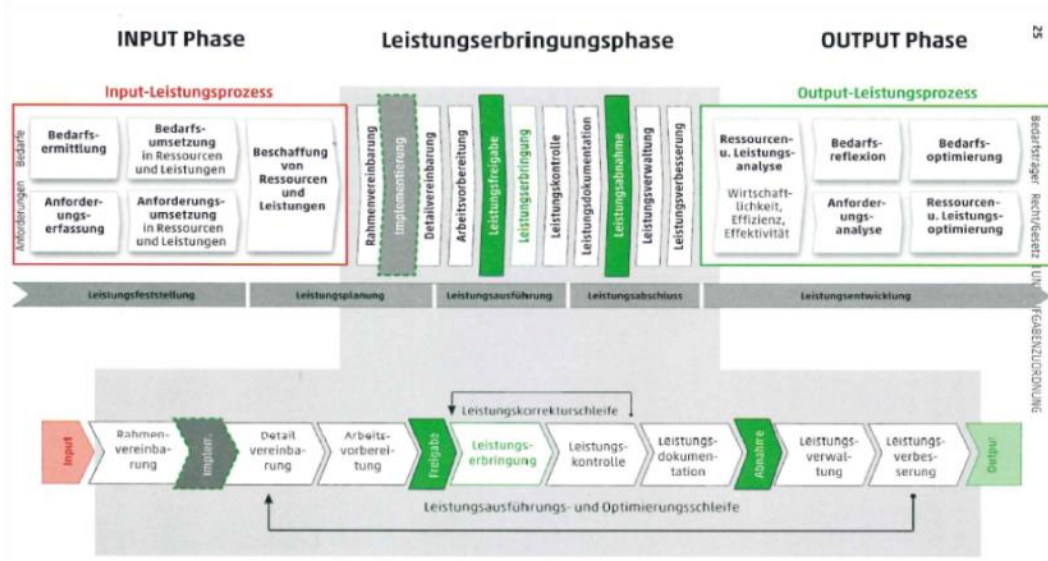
INPUT Phase

Leistungserbringungsphase

OUTPUT Phase

25

Input-Leistungsprozess

Bedarfe

Anforderungen

Bedarfsermittlung

Bedarfsumsetzung in Ressourcen und Leistungen

Beschaffung von Ressourcen und Leistungen

Anforderungserfassung

Anforderungsumsetzung in Ressourcen und Leistungen

Rahmenvereinbarung

Implementierung

Detailvereinbarung

Arbeitsvorbereitung

Leistungsfreigabe

Leistungserbringung

Leistungskontrolle

Leistungsdokumentation

Leistungsabnahme

Leistungsverwaltung

Leistungsverbesserung

Output-Leistungsprozess

Ressourcen- u. Leistungsanalyse

Wirtschaftlichkeit, Effizienz, Effektivität

Bedarfsreflexion

Bedarfsoptimierung

Anforderungsanalyse

Ressourcen- u. Leistungsoptimierung

Bedarfsträger

Recht/Gesetz

Leistungsfeststellung

Leistungsplanung

Leistungsausführung

Leistungsabschluss

Leistungsentwicklung

AUFGABENZUORDNUNG

Leistungskorrekturschleife

Input

Rahmenvereinbarung

Impler.

Detail vereinbarung

Arbeitsvorbereitung

Freigabe

Leistungserbringung

Leistungskontrolle

Leistungsdokumentation

Abnahme

Leistungsverwaltung

Leistungsverbesserung

Output

Leistungsausführungs- und Optimierungsschleife